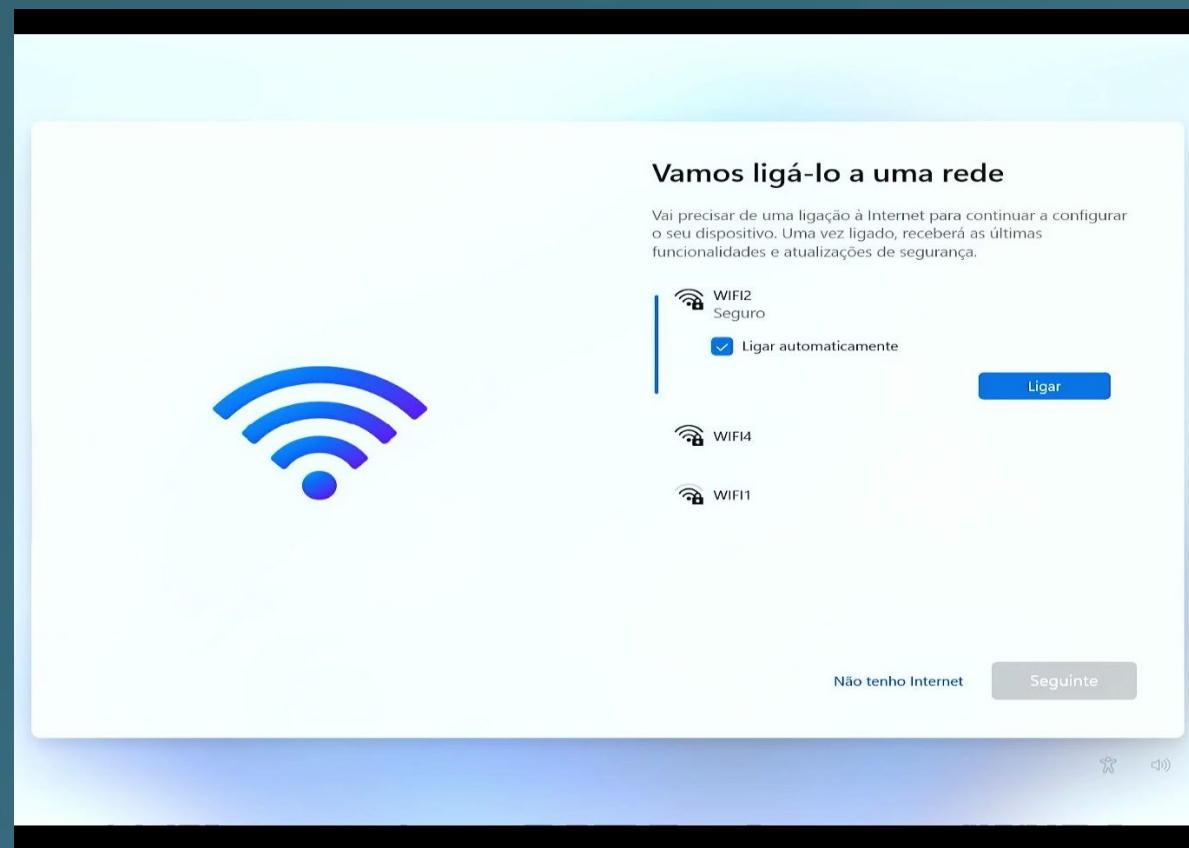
Vamos ligá-lo a uma rede

Vai precisar de uma ligação à Internet para continuar a configurar o seu dispositivo. Uma vez ligado, receberá as últimas funcionalidades e atualizações de segurança.

WIFI2
Seguro

Ligar automaticamente

Ligar

WIFI4

WIFI1

Não tenho Internet

Seguinte